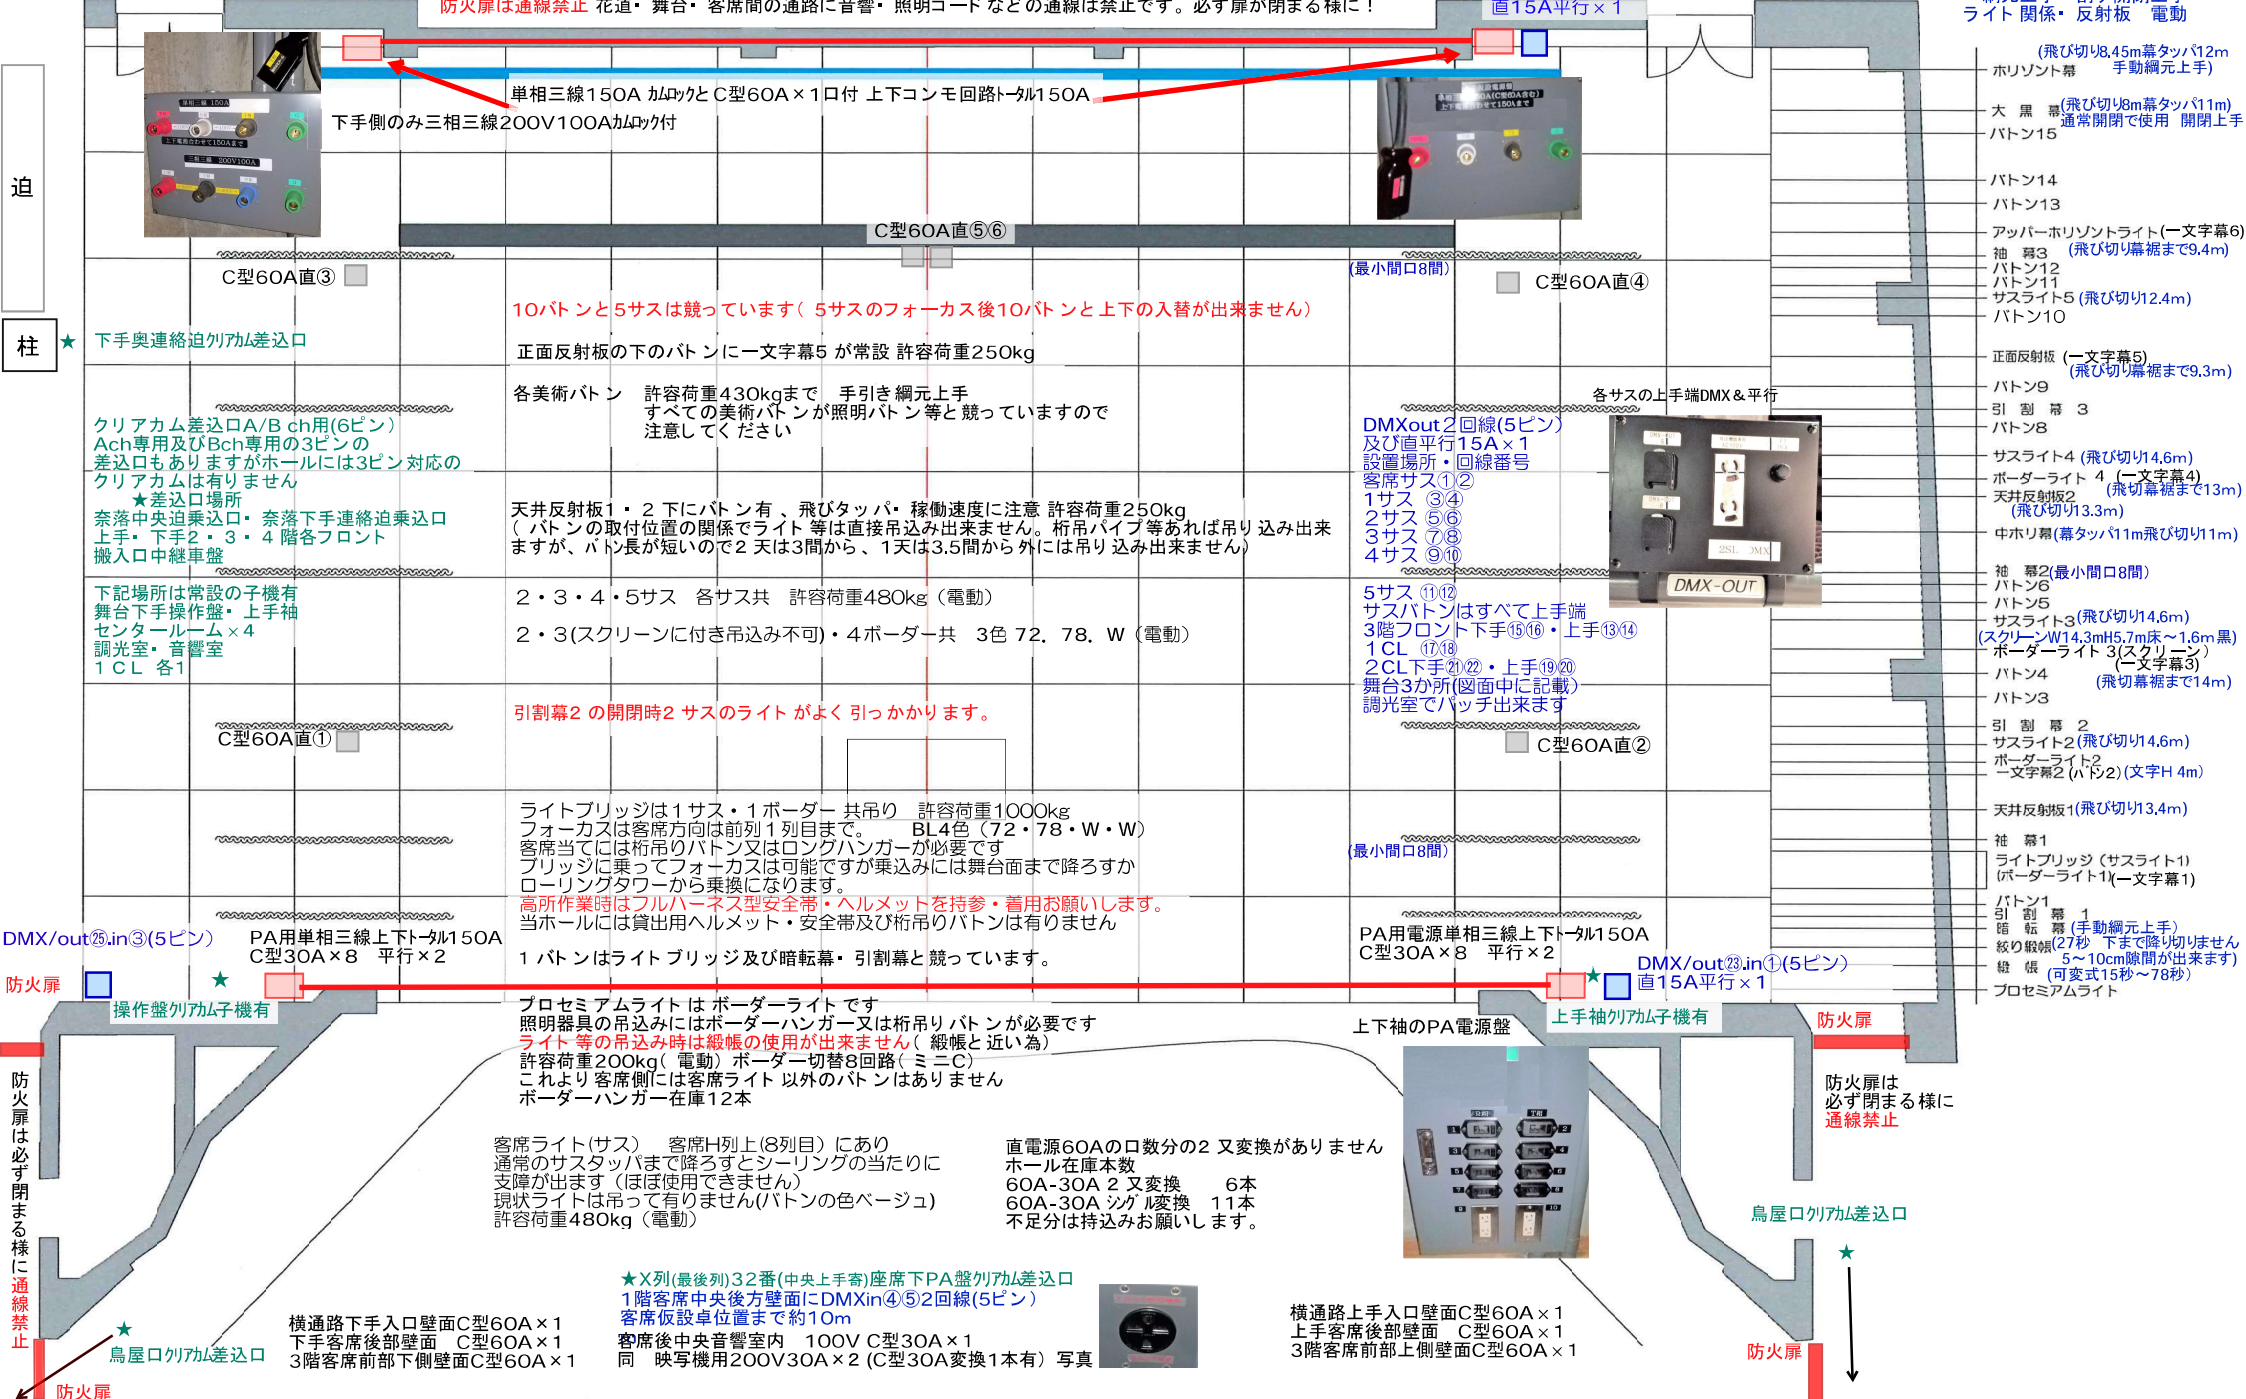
防火扉は通線禁止 花道・舞台・客席間の通路に音響・照明コードなどの通線は禁止です。必ず扉が閉まる様に！

直15A平行×1

ライト関係・反射板　電動

迫

柱

単相三線150A カムロックとC型60A×1口付 上下コンモ回路ﾄｰﾀﾙ150A

下手側のみ三相三線200V100Aカムロック付

C型60A直⑤⑥

C型60A直③

(最小間口8間)

C型60A直④

10バトンと5サスは競っています（5サスのフォーカス後10バトンと上下の入替が出来ません）

★ 下手奥連絡迫ｸﾘｱｶﾑ差込口

正面反射板の下のバトンに一文字幕5が常設 許容荷重250kg

各美術バトン　許容荷重430kgまで　手引き綱元上手
すべての美術バトンが照明バトン等と競っていますので
注意してください

各サスの上手端DMX＆平行

クリアカム差込口A/B ch用(6ピン)
Ach専用及びBch専用の3ピンの
差込口もありますがホールには3ピン対応の
クリアカムは有りません
★差込口場所
奈落中央迫乗込口・奈落下手連絡迫乗込口
上手・下手2・3・4階各フロント
搬入口中継車盤

DMXout2回線(5ピン)
及び直平行15A×1
設置場所・回線番号
客席サス①②
1サス ③④
2サス ⑤⑥
3サス ⑦⑧
4サス ⑨⑩

天井反射板1・2下にバトン有、飛びタッパ・稼動速度に注意 許容荷重250kg
（バトンの取付位置の関係でライト等は直接吊込み出来ません。桁吊パイプ等あれば吊り込み出来ますが、バトン長が短いので2天は3間から、1天は3.5間から外には吊り込み出来ません）

下記場所は常設の子機有
舞台下手操作盤・上手袖
センタールーム×4
調光室・音響室
1CL 各1

2・3・4・5サス　各サス共　許容荷重480kg（電動）

2・3(スクリーンに付き吊込み不可)・4ボーダー共　3色 72、78、W（電動）

5サス ⑪⑫
サスバトンはすべて上手端
3階フロント下手⑮⑯・上手⑬⑭
1CL ⑰⑱
2CL下手㉑㉒・上手⑲⑳
舞台3か所(図面中に記載)
調光室でパッチ出来ます

DMX-OUT

引割幕2の開閉時2サスのライトがよく引っかかります。

C型60A直①

C型60A直②

ライトブリッジは1サス・1ボーダー共吊り　許容荷重1000kg
フォーカスは客席方向は前列1列目まで。　BL4色（72・78・W・W）
客席当てには桁吊りバトン又はロングハンガーが必要です
ブリッジに乗ってフォーカスは可能ですが乗込みには舞台面まで降ろすか
ローリングタワーから乗換になります。
高所作業時はフルハーネス型安全帯・ヘルメットを持参・着用お願いします。
当ホールには貸出用ヘルメット・安全帯及び桁吊りバトンは有りません

(最小間口8間)

DMX/out㉕.in③(5ピン)

PA用単相三線上下ﾄｰﾀﾙ150A
C型30A×8　平行×2

1バトンはライトブリッジ及び暗転幕・引割幕と競っています。

PA用電源単相三線上下ﾄｰﾀﾙ150A
C型30A×8　平行×2

DMX/out㉓.in①(5ピン)
直15A平行×1

防火扉

★ 操作盤ｸﾘｱｶﾑ子機有

プロセミアムライトはボーダーライトです
照明器具の吊込みにはボーダーハンガー又は桁吊りバトンが必要です
ライト等の吊込み時は緞帳の使用が出来ません（緞帳と近い為）
許容荷重200kg（電動）ボーダー切替8回路（ミニC）
これより客席側には客席ライト以外のバトンはありません
ボーダーハンガー在庫12本

上下袖のPA電源盤

★ 上手袖ｸﾘｱｶﾑ子機有

防火扉

防火扉は
必ず閉まる様に
通線禁止

防火扉は必ず閉まる様に通線禁止

客席ライト(サス)　客席H列上(8列目)にあり
通常のサスタッパまで降ろすとシーリングの当たりに
支障が出ます（ほぼ使用できません）
現状ライトは吊って有りません(バトンの色ベージュ)
許容荷重480kg（電動）

直電源60Aの口数分の2又変換がありません
ホール在庫本数
60A-30A 2又変換　6本
60A-30A ｼﾝｸﾞﾙ変換　11本
不足分は持込みお願いします。

鳥屋口ｸﾘｱｶﾑ差込口

★

★X列(最後列)32番(中央上手寄)座席下PA盤ｸﾘｱｶﾑ差込口
1階客席中央後方壁面にDMXin④⑤2回線(5ピン)
客席仮設卓位置まで約10m
客席後中央音響室内　100V C型30A×1
同　映写機用200V30A×2 (C型30A変換1本有) 写真

★ 鳥屋口ｸﾘｱｶﾑ差込口

防火扉

横通路下手入口壁面C型60A×1
下手客席後部壁面　C型60A×1
3階客席前部下側壁面C型60A×1

横通路上手入口壁面C型60A×1
上手客席後部壁面　C型60A×1
3階客席前部上側壁面C型60A×1

防火扉

ホリゾント幕 (飛び切り8.45m幕タッパ12m 手動綱元上手)
大黒幕 (飛び切り8m幕タッパ11m)
通常開閉で使用　開閉上手
バトン15
バトン14
バトン13
アッパーホリゾントライト(一文字幕6)
袖幕3 (飛び切り幕裾まで9.4m)
バトン12
バトン11
サスライト5 (飛び切り12.4m)
バトン10
正面反射板 (一文字幕5)
(飛び切り幕裾まで9.3m)
バトン9
引割幕3
バトン8
サスライト4 (飛び切り14.6m)
ボーダーライト4 (一文字幕4)
天井反射板2 (飛切幕裾まで13m)
(飛び切り13.3m)
中ホリ幕(幕タッパ11m飛び切り11m)
袖幕2(最小間口8間)
バトン6
バトン5
サスライト3(飛び切り14.6m)
(スクリーンW14.3mH5.7m床～1.6m黒)
ボーダーライト3(スクリーン)
(一文字幕3)
バトン4 (飛切幕裾まで14m)
バトン3
引割幕2
サスライト2(飛び切り14.6m)
ボーダーライト2
一文字幕2 (バトン2) (文字H 4m)
天井反射板1(飛び切り13.4m)
袖幕1
ライトブリッジ (サスライト1)
(ボーダーライト1)(一文字幕1)
バトン1
引割幕1
暗転幕 (手動綱元上手)
絞り緞帳(27秒　下まで降り切りません
5～10cm隙間が出来ます)
緞帳 (可変式15秒～78秒)
プロセミアムライト